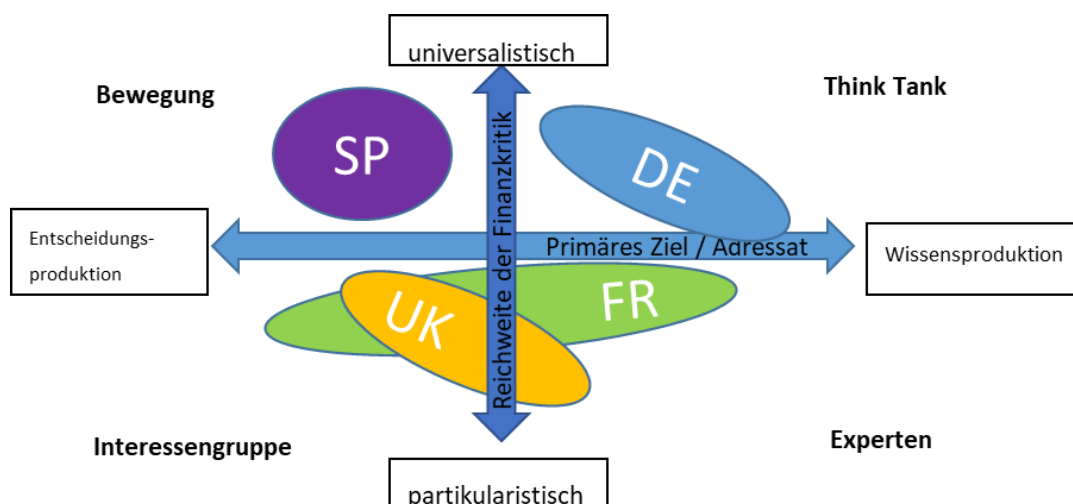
universalistisch

Bewegung

Think Tank

SP

DE

Reichweite der Finanzkritik

Entscheidungs-produktion

Primäres Ziel / Adressat

Wissensproduktion

UK

FR

Interessengruppe

Experten

partikularistisch